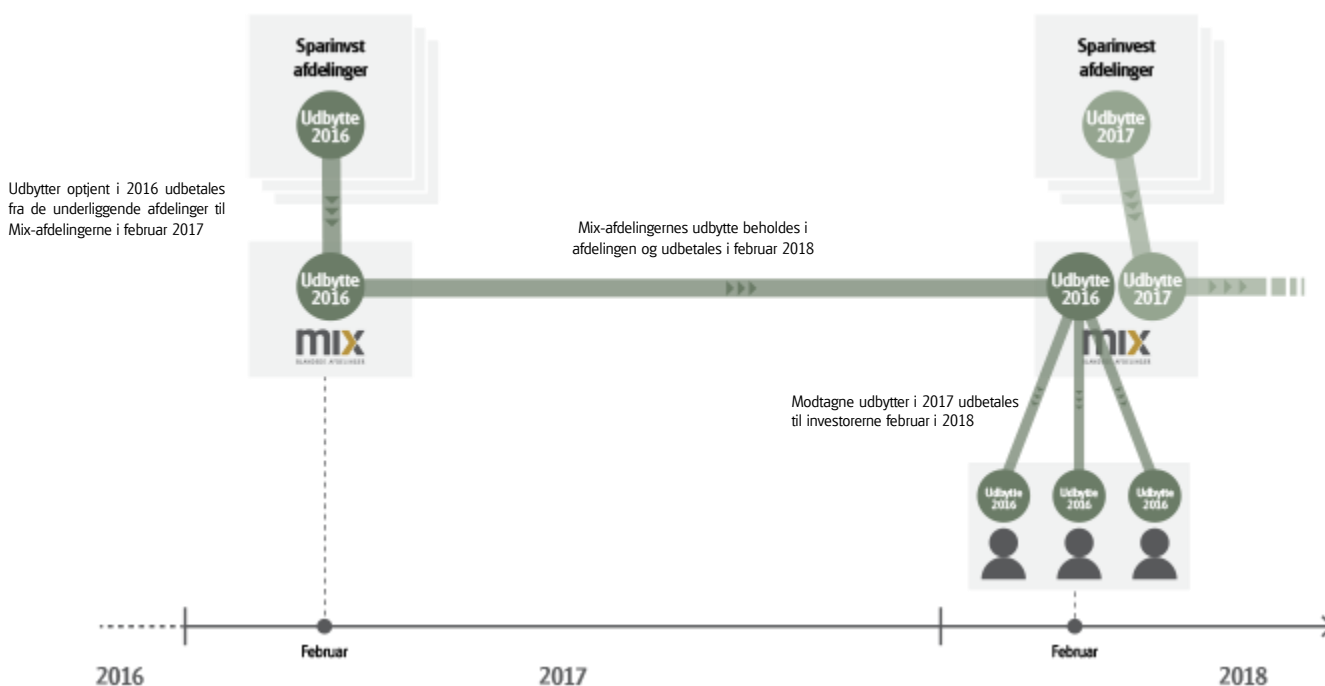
Sparinvst afdelinger

Udbytte 2016

Udbytter optjent i 2016 udbetales fra de underliggende afdelinger til Mix-afdelingerne i februar 2017

Udbytte 2016

mix

Mix-afdelingernes udbytte beholdes i afdelingen og udbetales i februar 2018

Sparinvst afdelinger

Udbytte 2017

Udbytte 2016

Udbytte 2017

mix

Modtagne udbytter i 2017 udbetales til investorerne februar i 2018

Udbytte 2016

Udbytte 2016

Udbytte 2016

Februar

Februar

2016

2017

2018